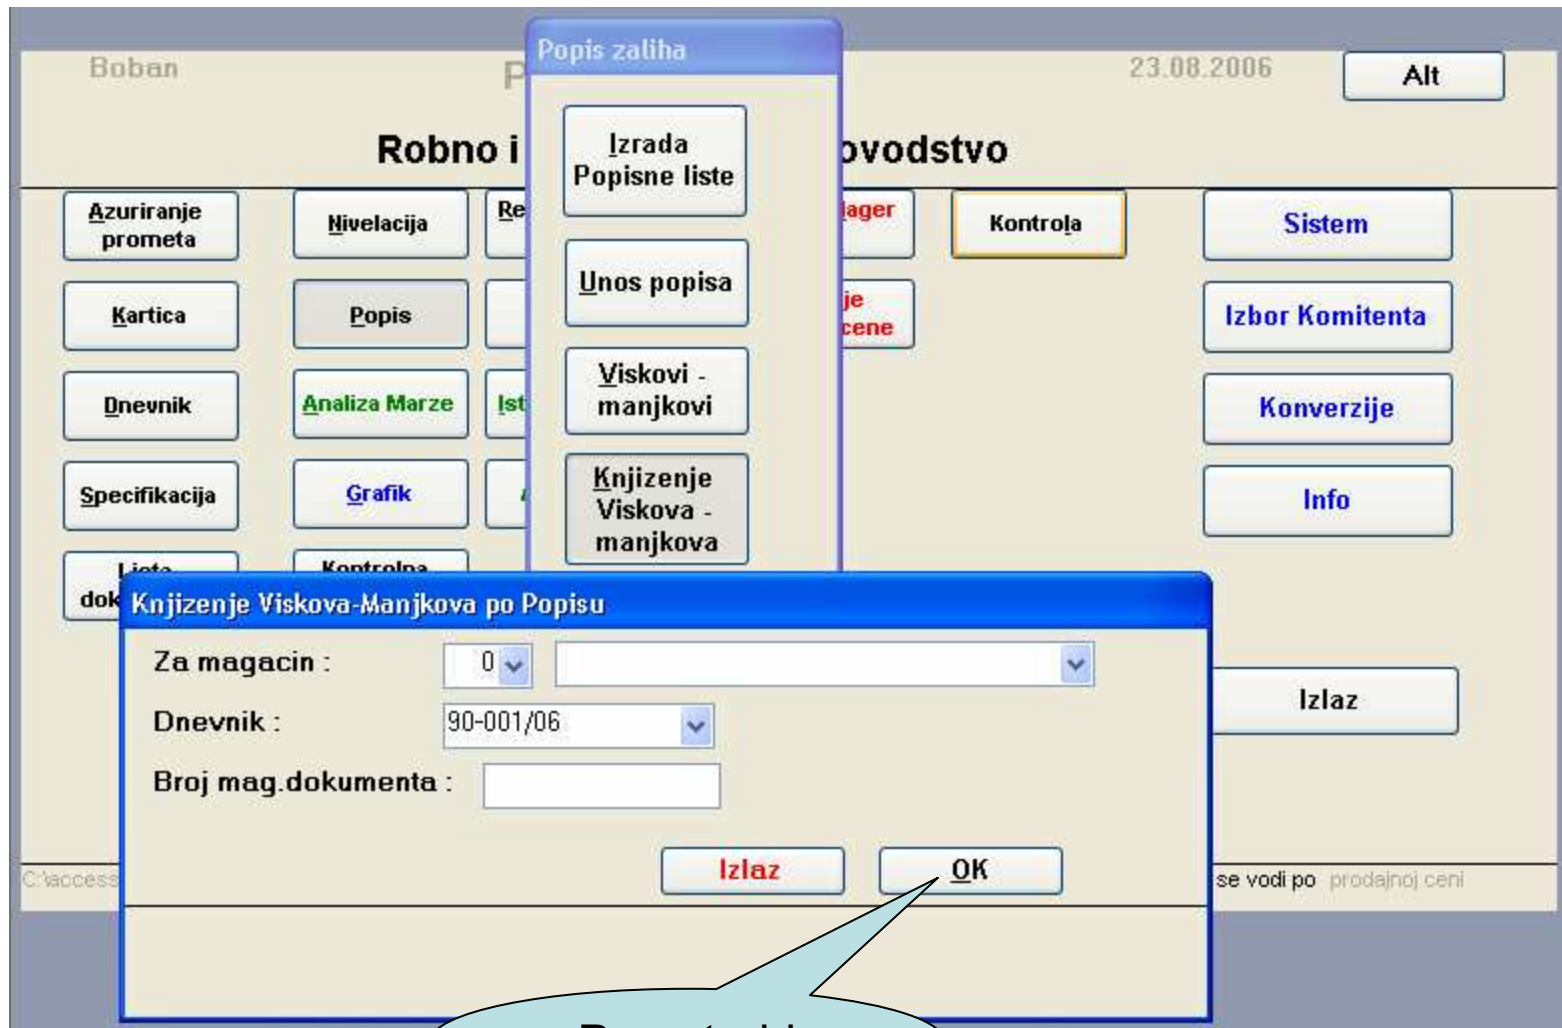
Boban

P

23.08.2006

Alt

Robno i

ovodstvo

Azuriranje prometa

Nivelacija

Re

lager

Kontrola

Sistem

Kartica

Popis

je cene

Izbor Komitenta

Dnevnik

Analiza Marze

Ist

Konverzije

Specifikacija

Grafik

Info

Liste dok

Kontrolna

Popis zaliha

Izrada Popisne liste

Unos popisa

Viskovi - manjkovi

Knjizenje Viskova - manjkova

Knjizenje Viskova-Manjkova po Popisu

Za magacin :

0

Dnevnik :

90-001/06

Broj mag.dokumenta :

Izlaz

OK

Izlaz

C:\access

se vodi po prodajnoj ceni

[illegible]